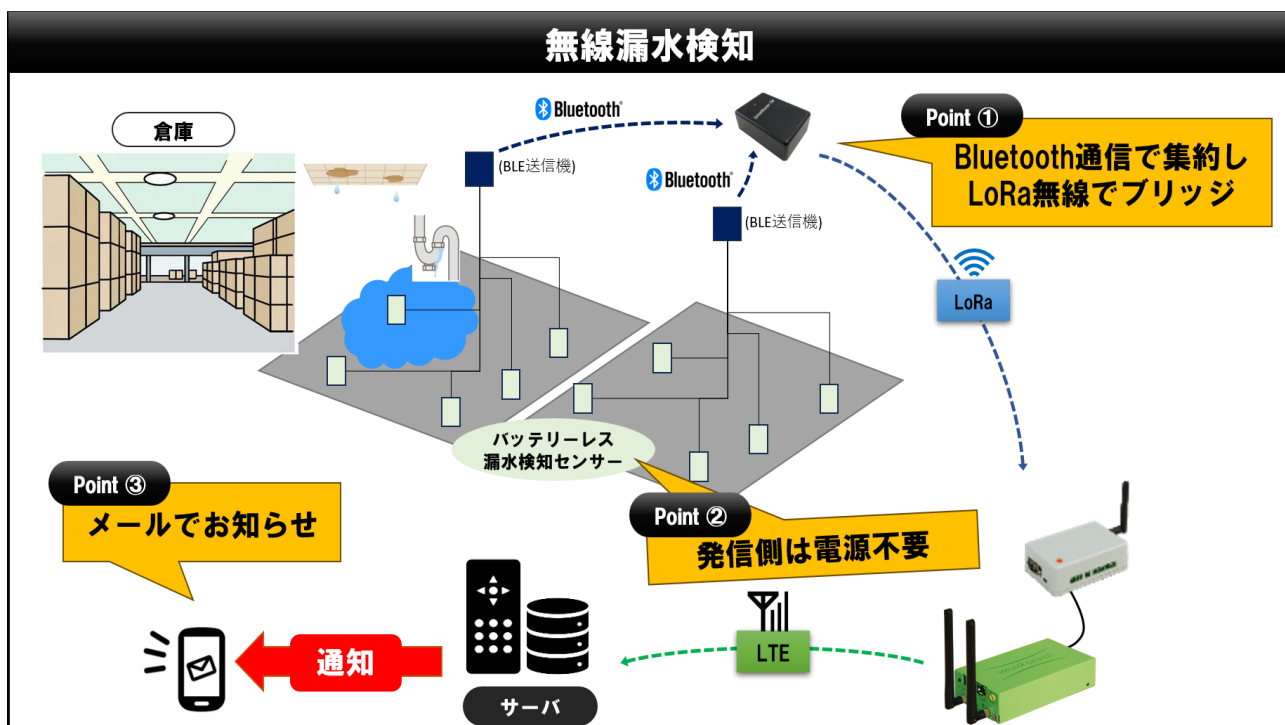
無線漏水検知

倉庫

Bluetooth

(BLE送信機)

Bluetooth

(BLE送信機)

Point ①
Bluetooth通信で集約し
LoRa無線でブリッジ

LoRa

バッテリーレス
漏水検知センサー

Point ③
メールでお知らせ

Point ②
発信側は電源不要

LTE

通知

サーバ